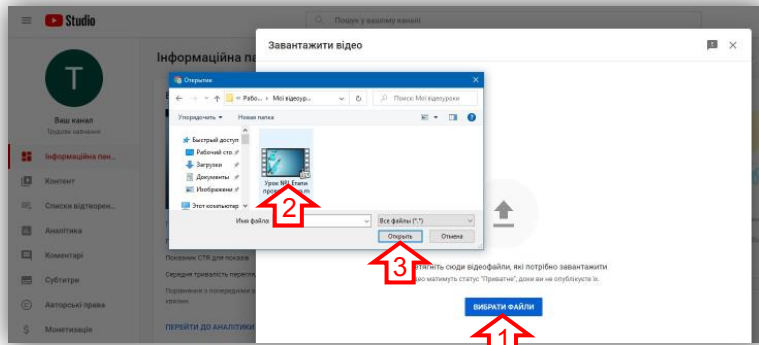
Studio

Пошук у вашому каналі

T

Ваш канал

Трудове навчання

Інформаційна пан...

Контент

Списки відтворен...

Аналітика

Коментарі

Субтитри

Авторські права

Монетизація

Інформаційна па

Показник CTR для показів

Середня тривалість перегля

Порівняно з попередніми

ПЕРЕЙТИ ДО АНАЛІТИКИ

Завантажити відео

Открытие

« Рабо... › Мої відеоур...

Поиск: Мої відеоуроки

Упорядочить ▾

Новая папка

Быстрый доступ

Рабочий стол

Загрузки

Документы

Изображения

Этот компьютер

Урок №1 Етапи про...

Имя файла:

Все файлы (*.*)

Открыть

Отмена

2

3

...тягніть сюди відеофайли, які потрібно завантажити

...ео матимуть статус "Приватне", доки ви не опублікуєте їх.

ВИБРАТИ ФАЙЛИ

1